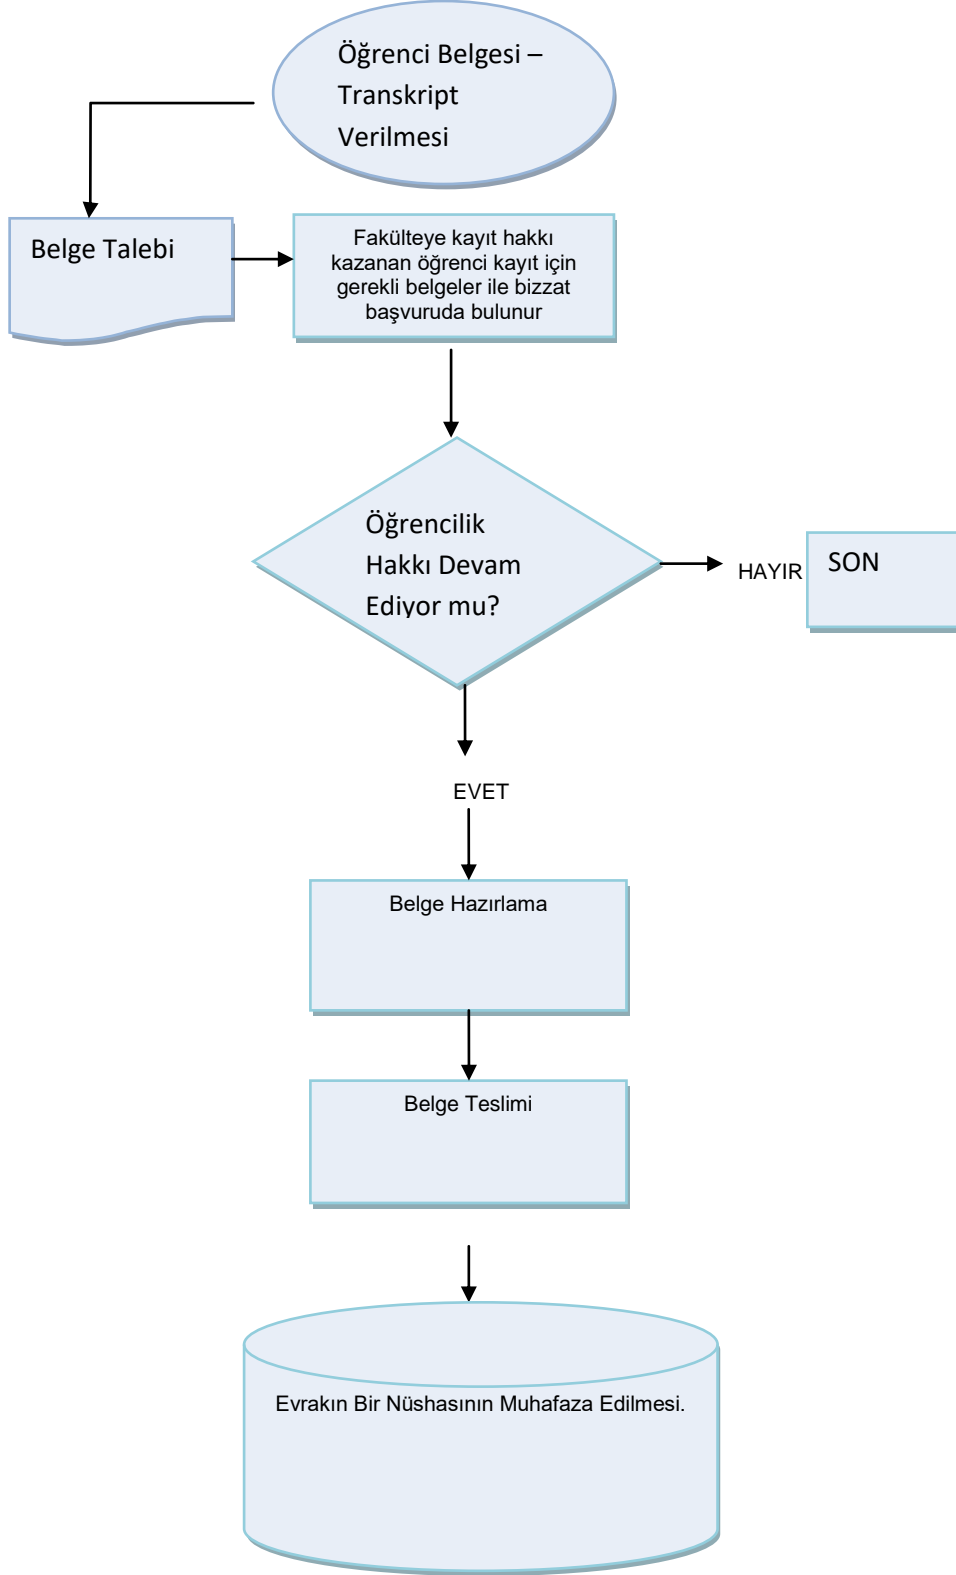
Öğrenci Belgesi – Transkript Verilmesi

Belge Talebi

Fakülteye kayıt hakkı kazanan öğrenci kayıt için gerekli belgeler ile bizzat başvuruda bulunur

Öğrencilik Hakkı Devam Ediyor mu?

HAYIR

SON

EVET

Belge Hazırlama

Belge Teslimi

Evrakın Bir Nüshasının Muhafaza Edilmesi.